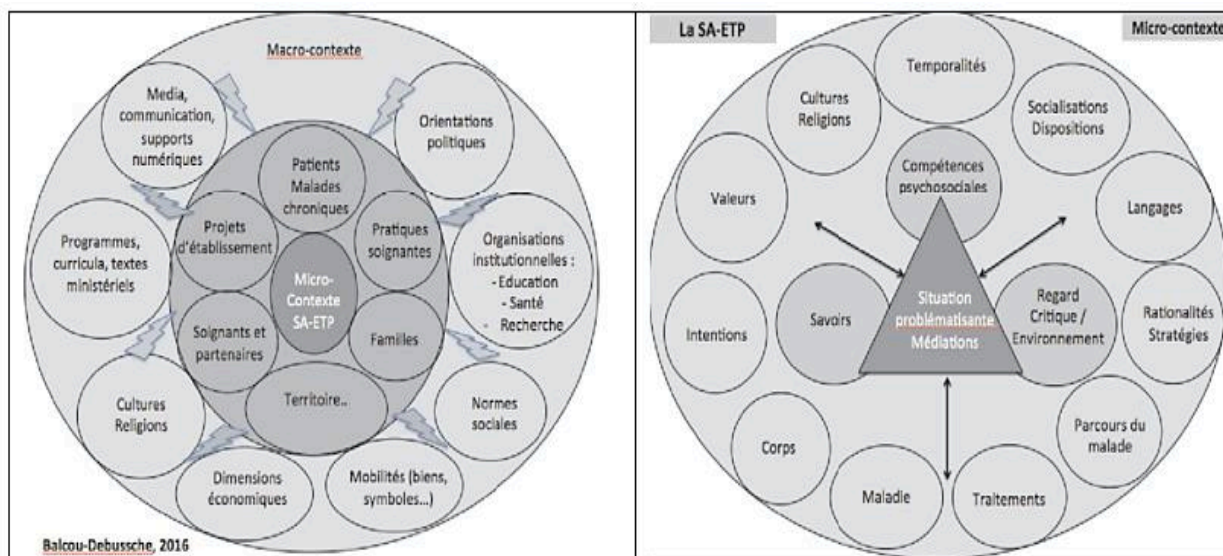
Macro-contexte

Media, communication, supports numériques

Orientations politiques

Patients Malades chroniques

Projets d'établissement

Pratiques soignantes

Programmes, curricula, textes ministériels

Micro-Contexte SA-ETP

Organisations institutionnelles :
- Education
- Santé
- Recherche

Soignants et partenaires

Familles

Territoire..

Cultures Religions

Normes sociales

Dimensions économiques

Mobilités (biens, symboles...)

Balcou-Debussche, 2016

La SA-ETP

Micro-contexte

Temporalités

Cultures Religions

Socialisations Dispositions

Compétences psychosociales

Valeurs

Langages

Situation problématisante Médiations

Regard Critique / Environnement

Intentions

Savoirs

Rationalités Stratégies

Parcours du malade

Corps

Maladie

Traitements